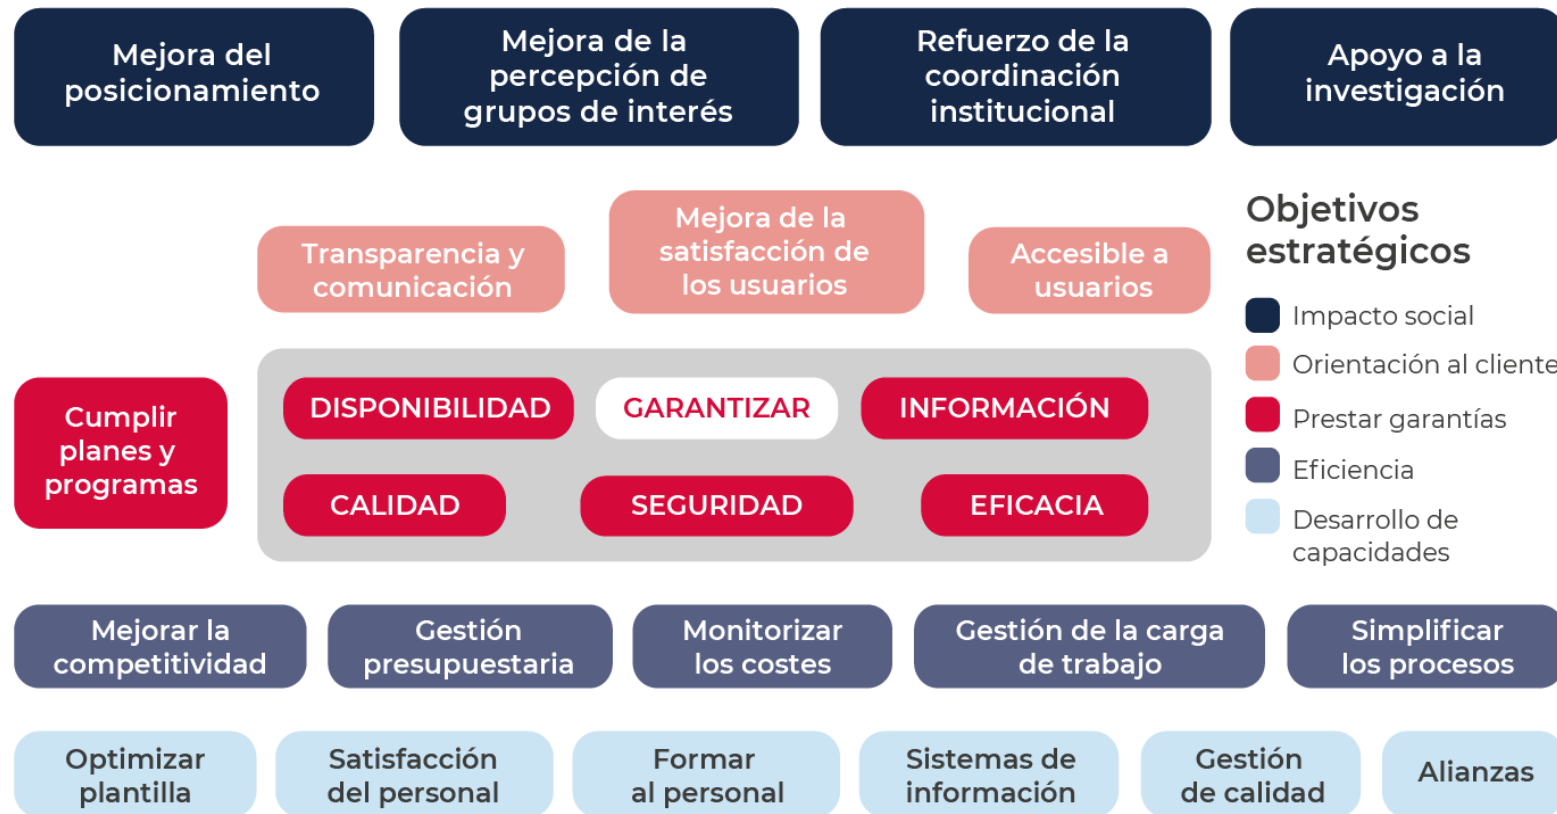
Mejora del posicionamiento

Mejora de la percepción de grupos de interés

Refuerzo de la coordinación institucional

Apoyo a la investigación

Transparencia y comunicación

Mejora de la satisfacción de los usuarios

Accesible a usuarios

Objetivos estratégicos

Impacto social

Orientación al cliente

Prestar garantías

Eficiencia

Desarrollo de capacidades

Cumplir planes y programas

DISPONIBILIDAD

GARANTIZAR

INFORMACIÓN

CALIDAD

SEGURIDAD

EFICACIA

Mejorar la competitividad

Gestión presupuestaria

Monitorizar los costes

Gestión de la carga de trabajo

Simplificar los procesos

Optimizar plantilla

Satisfacción del personal

Formar al personal

Sistemas de información

Gestión de calidad

Alianzas